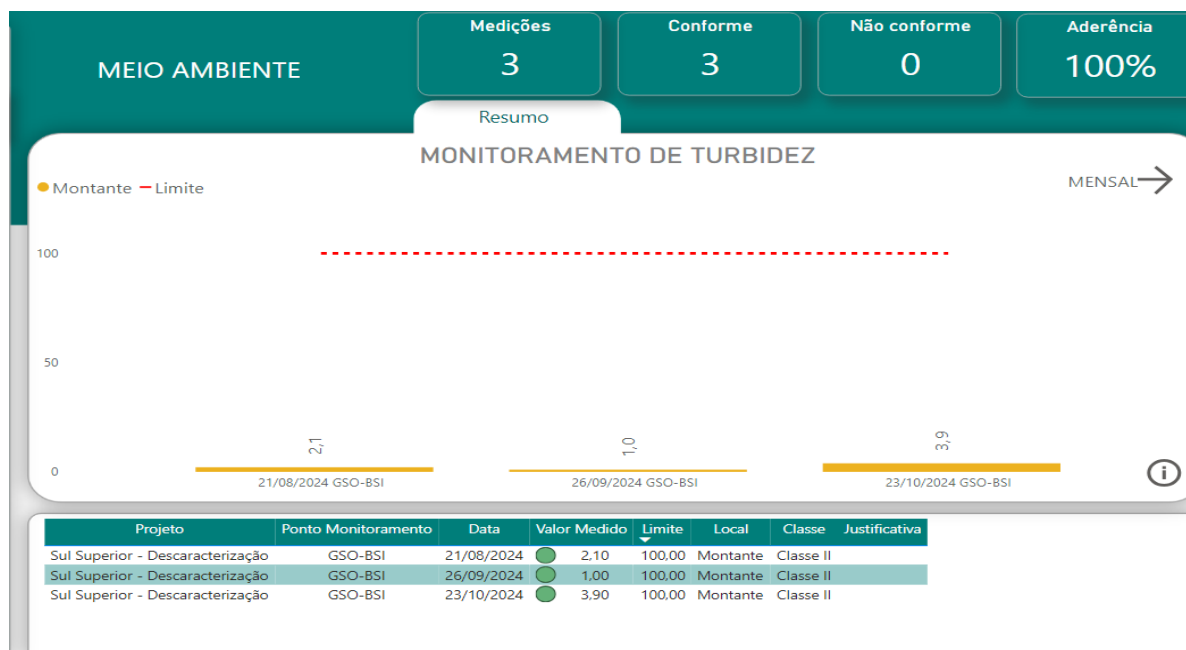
MEIO AMBIENTE

Medições
3

Conforme
3

Não conforme
0

Aderência
100%

Resumo

MONITORAMENTO DE TURBIDEZ

Montante Limite

MENSAL

100

50

0

2,1
1,0
3,9

21/08/2024 GSO-BSI
26/09/2024 GSO-BSI
23/10/2024 GSO-BSI

| Projeto | Ponto Monitoramento | Data | Valor Medido | Limite | Local | Classe | Justificativa |
|---|---|---|---|---|---|---|---|
| Sul Superior - Descaracterização | GSO-BSI | 21/08/2024 | 2,10 | 100,00 | Montante | Classe II | |
| Sul Superior - Descaracterização | GSO-BSI | 26/09/2024 | 1,00 | 100,00 | Montante | Classe II | |
| Sul Superior - Descaracterização | GSO-BSI | 23/10/2024 | 3,90 | 100,00 | Montante | Classe II | |